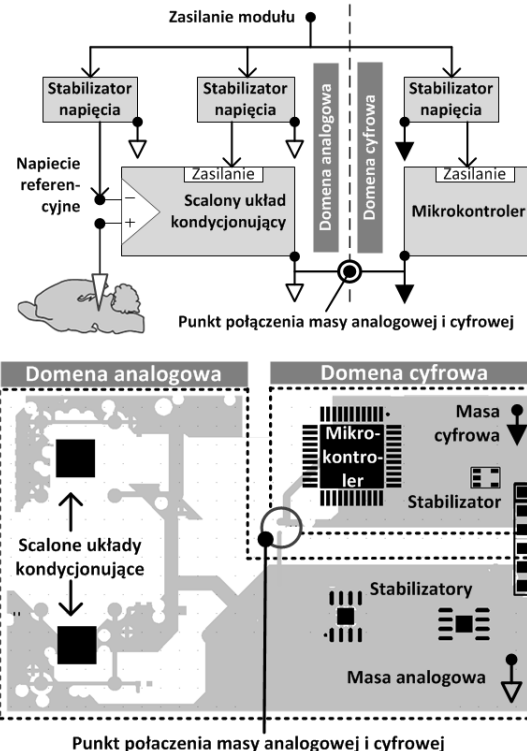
Zasilanie modułu

Stabilizator napięcia

Stabilizator napięcia

Domena analogowa

Domena cyfrowa

Stabilizator napięcia

Napiecie referencyjne

Zasilanie

$-$

$+$

Scalony układ kondycjonujący

Zasilanie

Mikrokontroler

Punkt połączenia masy analogowej i cyfrowej

Domena analogowa

Domena cyfrowa

Mikrokontroler

Masa cyfrowa

Stabilizator

Scalone układy kondycjonujące

Stabilizatory

Masa analogowa

Punkt połaczenia masy analogowej i cyfrowej